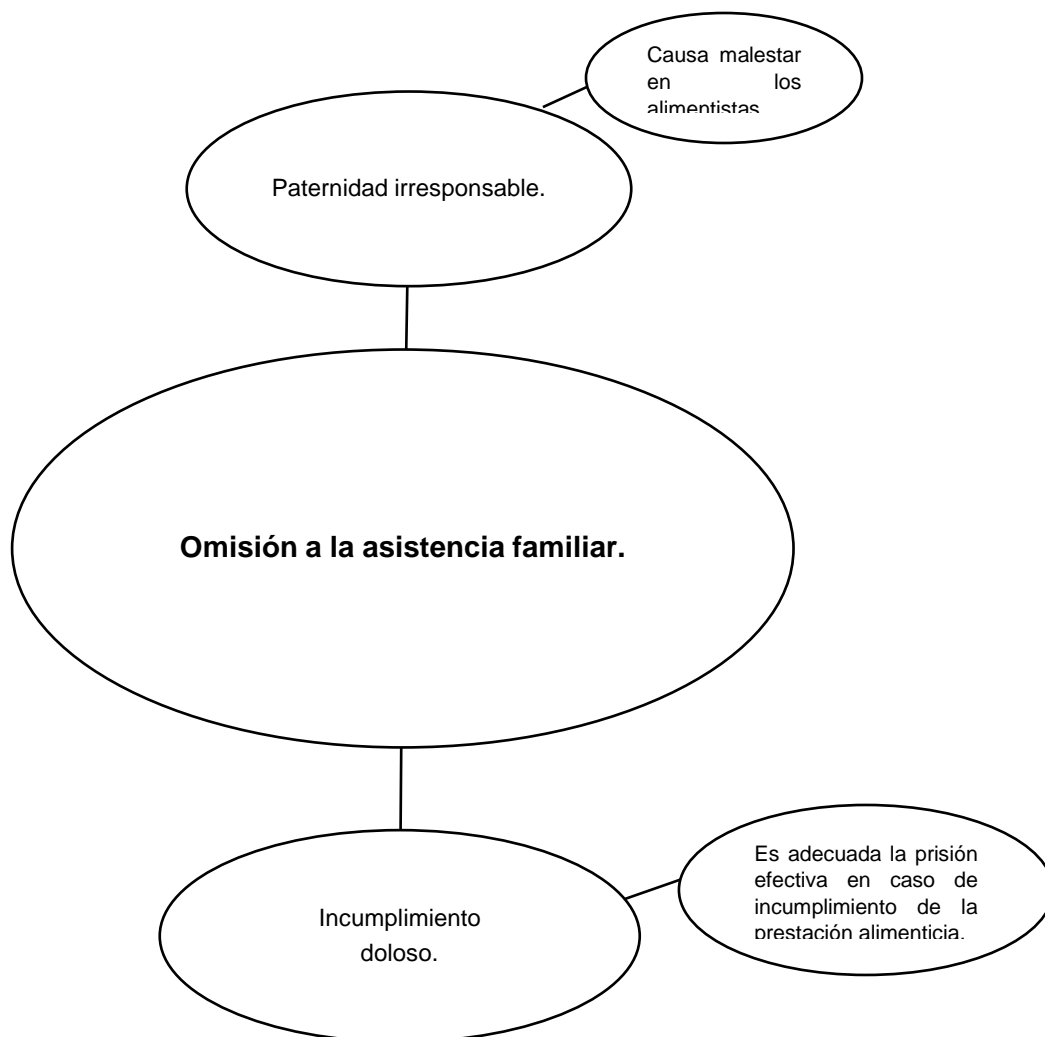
Causa malestar en los alimentistas

Paternidad irresponsable.

**Omisión a la asistencia familiar.**

Incumplimiento doloso.

Es adecuada la prisión efectiva en caso de incumplimiento de la prestación alimenticia.